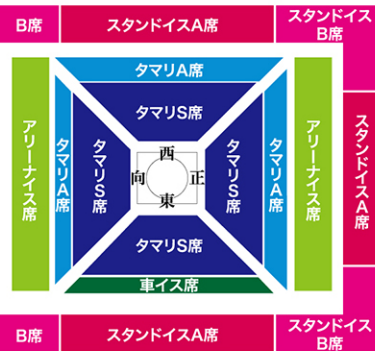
B席

スタンドイスA席

スタンドイス B席

タマリA席

アリーナイス席

タマリA席

タマリS席

タマリS席

西

向

正

東

タマリS席

タマリA席

アリーナイス席

スタンドイスA席

タマリS席

車イス席

B席

スタンドイスA席

スタンドイス B席